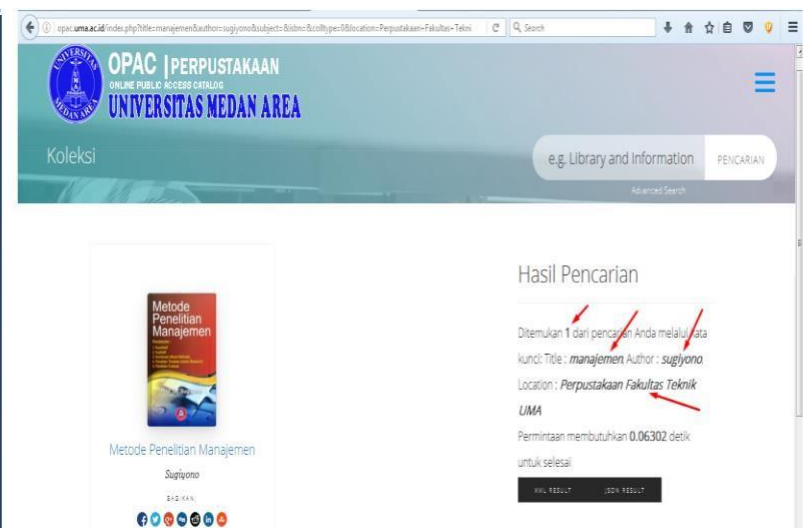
opac.uma.ac.id/index.php?title=manajemen&author=sugiyono&subject=&isbn=&colltype=0&location=Perpustakaan+Fakultas+Tekni

Search

OPAC | PERPUSTAKAAN
ONLINE PUBLIC ACCESS CATALOG
UNIVERSITAS MEDAN AREA

Koleksi

e.g. Library and Information

PENCARIAN

Advanced Search

Metode Penelitian Manajemen

Metode Penelitian Manajemen

Sugiyono

BAGIKAN

Hasil Pencarian

Ditemukan 1 dari pencarian Anda melalui kata kunci: Title : manajemen Author : sugiyono Location : Perpustakaan Fakultas Teknik UMA

Permintaan membutuhkan 0.06302 detik untuk selesai

XML RESULT

JSON RESULT